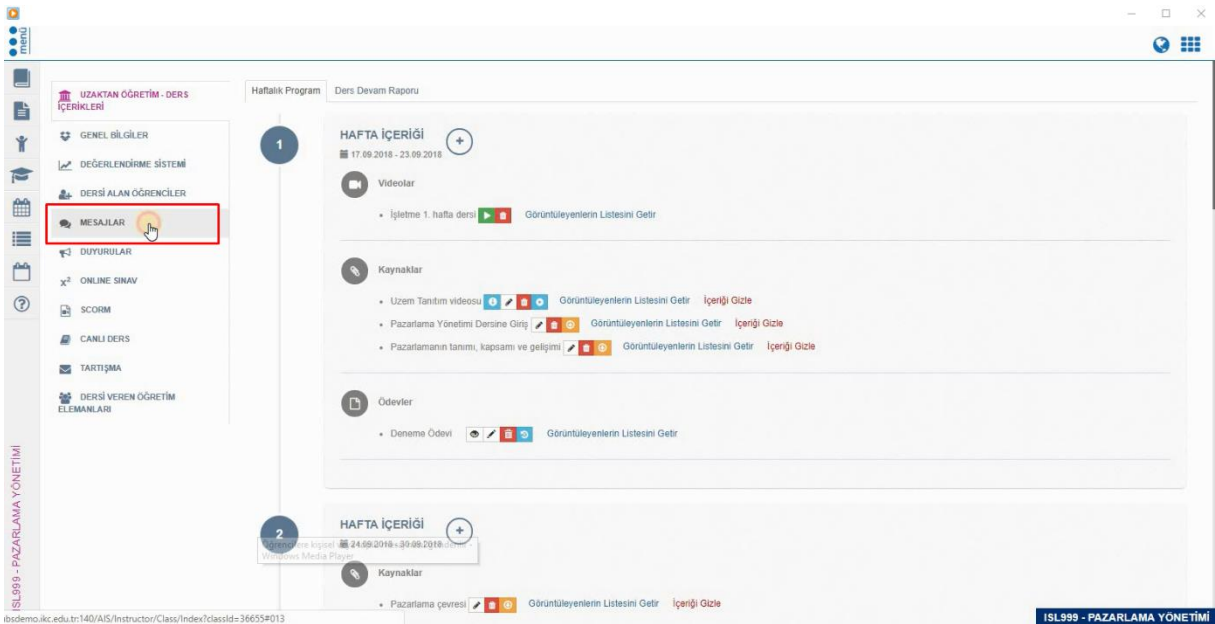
menü

UZAKTAN ÖĞRETİM - DERS İÇERİKLERİ

GENEL BİLGİLER
DEĞERLENDİRME SİSTEMİ
DERSİ ALAN ÖĞRENCİLER
MESAJLAR
DUYURULAR
ONLINE SINAV
SCORM
CANLI DERS
TARTIŞMA
DERSİ VEREN ÖĞRETİM ELEMANLARI

ISL999 - PAZARLAMA YÖNETİMİ

Haftalık Program
Ders Devam Raporu

1
HAFTA İÇERİĞİ
17.09.2018 - 23.09.2018

Videolar
• İşletme 1. hafta dersi Görüntüleyenlerin Listesini Getir

Kaynaklar
• Uzem Tanıtım videosu Görüntüleyenlerin Listesini Getir İçeriği Gizle
• Pazarlama Yönetimi Dersine Giriş Görüntüleyenlerin Listesini Getir İçeriği Gizle
• Pazarlamanın tanımı, kapsamı ve gelişimi Görüntüleyenlerin Listesini Getir İçeriği Gizle

Ödevler
• Deneme Ödevi Görüntüleyenlerin Listesini Getir

2
HAFTA İÇERİĞİ
24.09.2018 - 30.09.2018
Öğrencilere kişisel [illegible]
Windows Media Player

Kaynaklar
• Pazarlama çevresi Görüntüleyenlerin Listesini Getir İçeriği Gizle

ibsdemo.ikc.edu.tr:140/AIS/Instructor/Class/Index?classId=36655#013

ISL999 - PAZARLAMA YÖNETİMİ